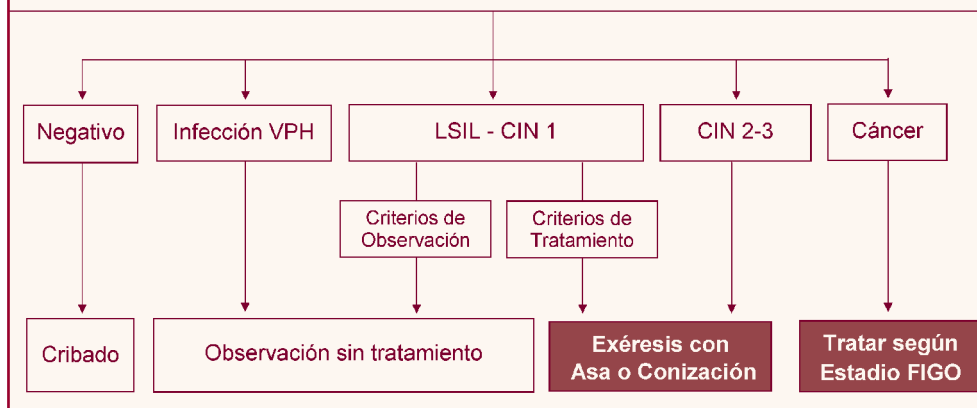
Negativo

Infección VPH

LSIL - CIN 1

CIN 2-3

Cáncer

Criterios de Observación

Criterios de Tratamiento

Cribado

Observación sin tratamiento

Exéresis con Asa o Conización

Tratar según Estadio FIGO